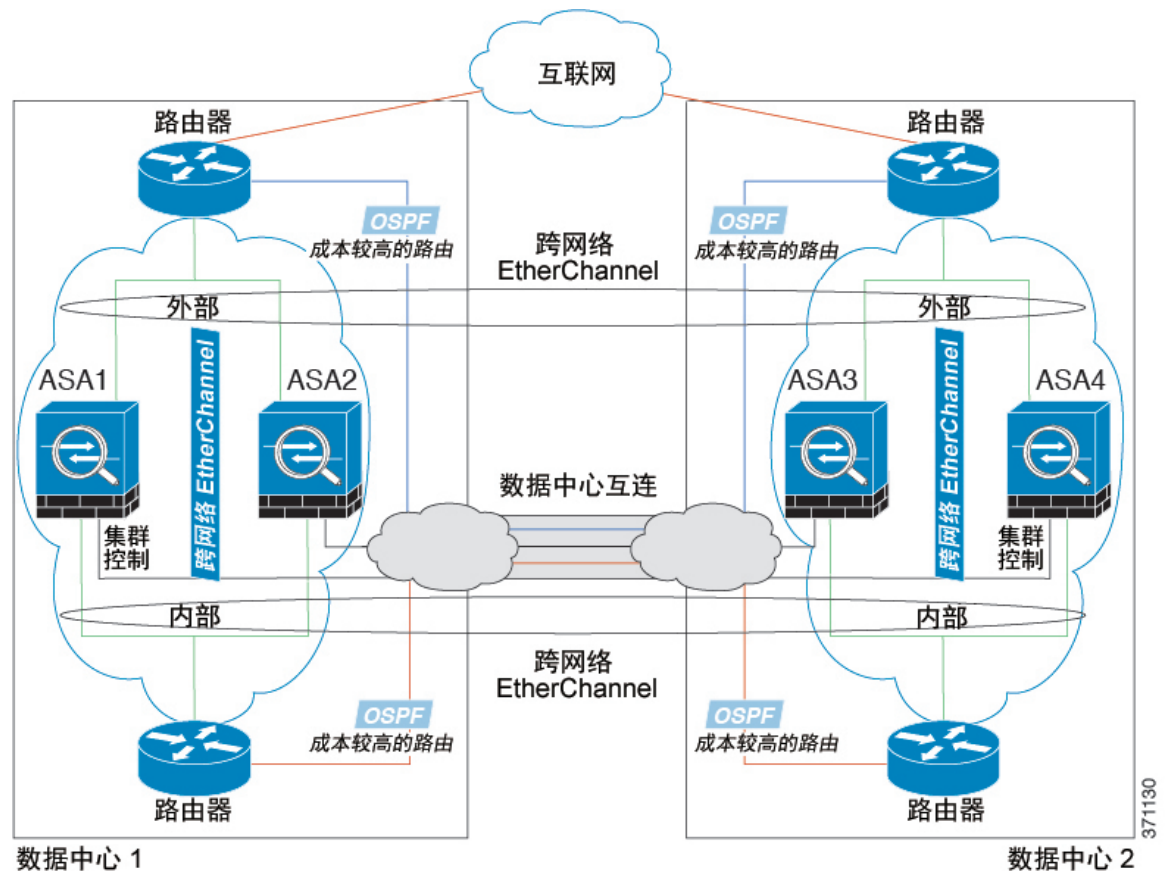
互联网

路由器

OSPF
成本较高的路由

跨网络
EtherChannel

路由器

OSPF
成本较高的路由

外部

外部

ASA1

跨网络 EtherChannel

ASA2

ASA3

跨网络 EtherChannel

ASA4

数据中心互连

集群
控制

集群
控制

内部

内部

跨网络
EtherChannel

OSPF
成本较高的路由

OSPF
成本较高的路由

路由器

路由器

371130

数据中心 1

数据中心 2